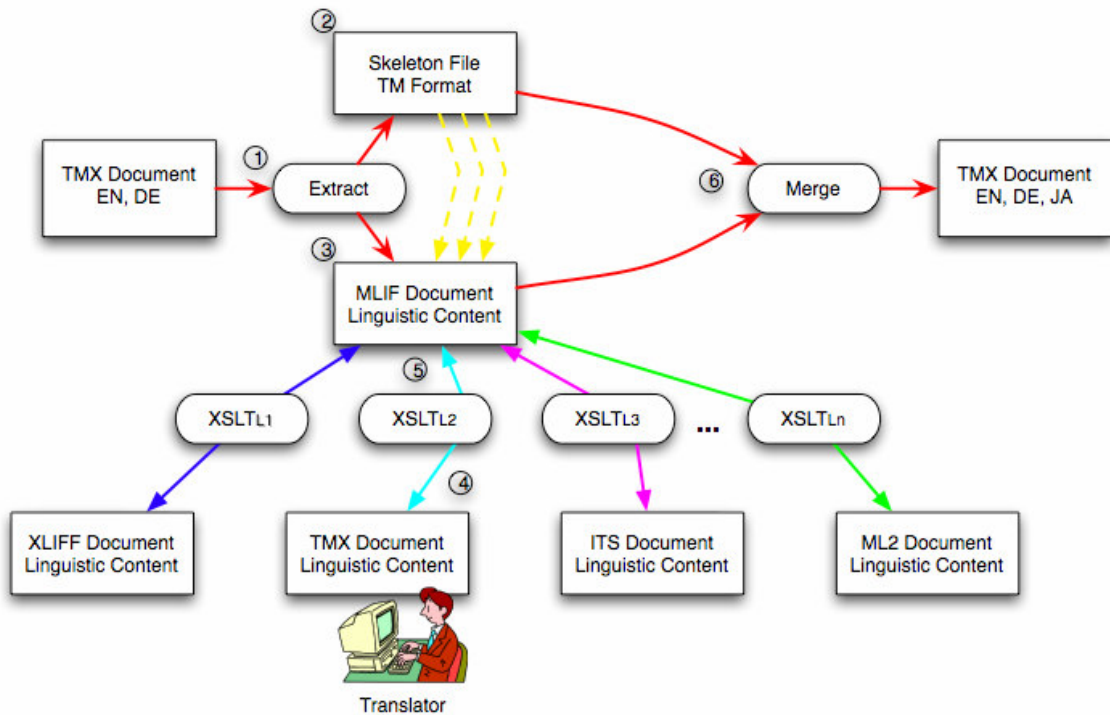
②
Skeleton File
TM Format

TMX Document
EN, DE

①
Extract

⑥
Merge

TMX Document
EN, DE, JA

③
MLIF Document
Linguistic Content

⑤

XSLT$_{L1}$

XSLT$_{L2}$

XSLT$_{L3}$

...

XSLT$_{Ln}$

④

XLIFF Document
Linguistic Content

TMX Document
Linguistic Content

ITS Document
Linguistic Content

ML2 Document
Linguistic Content

Translator